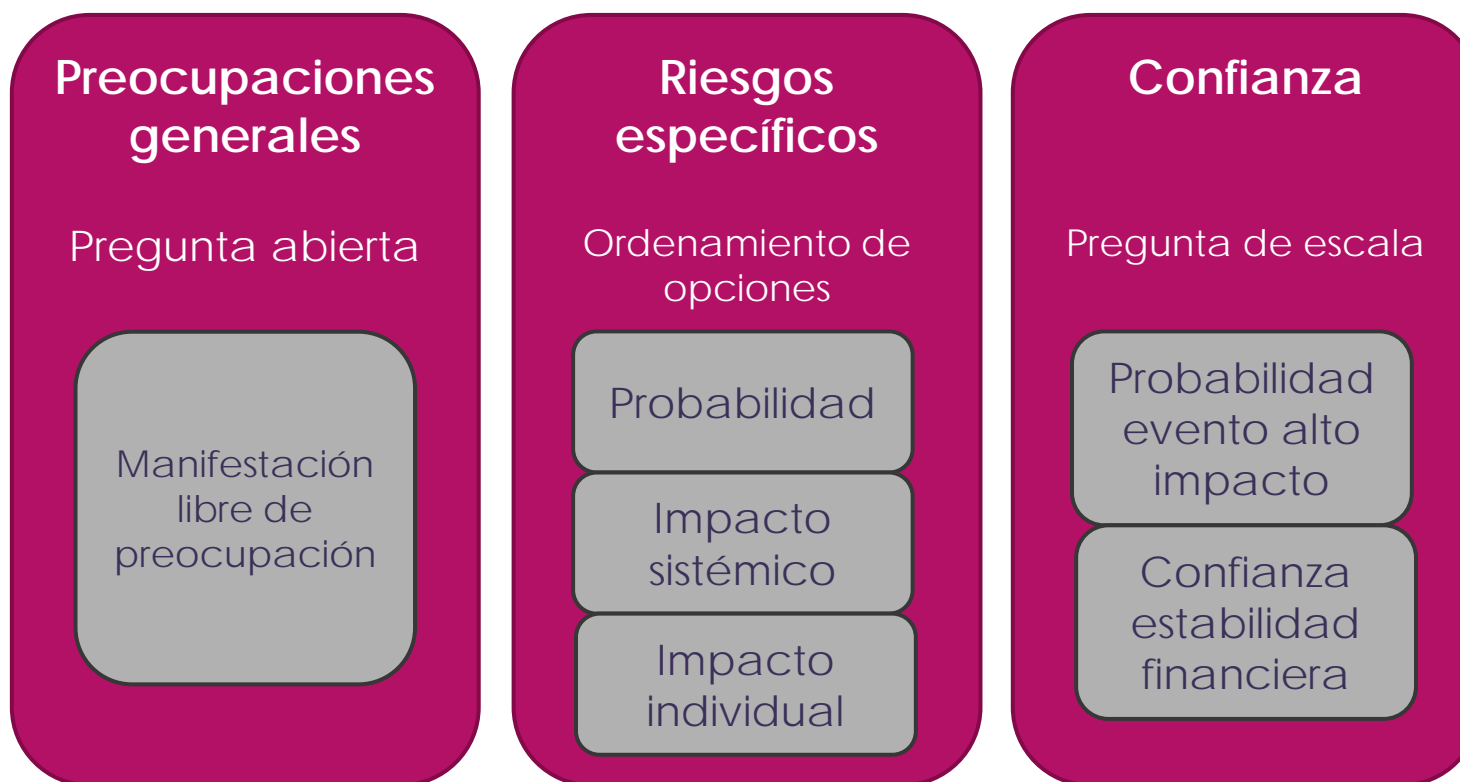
Preocupaciones generales

Pregunta abierta

Manifestación libre de preocupación

Riesgos específicos

Ordenamiento de opciones

Probabilidad

Impacto sistémico

Impacto individual

Confianza

Pregunta de escala

Probabilidad evento alto impacto

Confianza estabilidad financiera